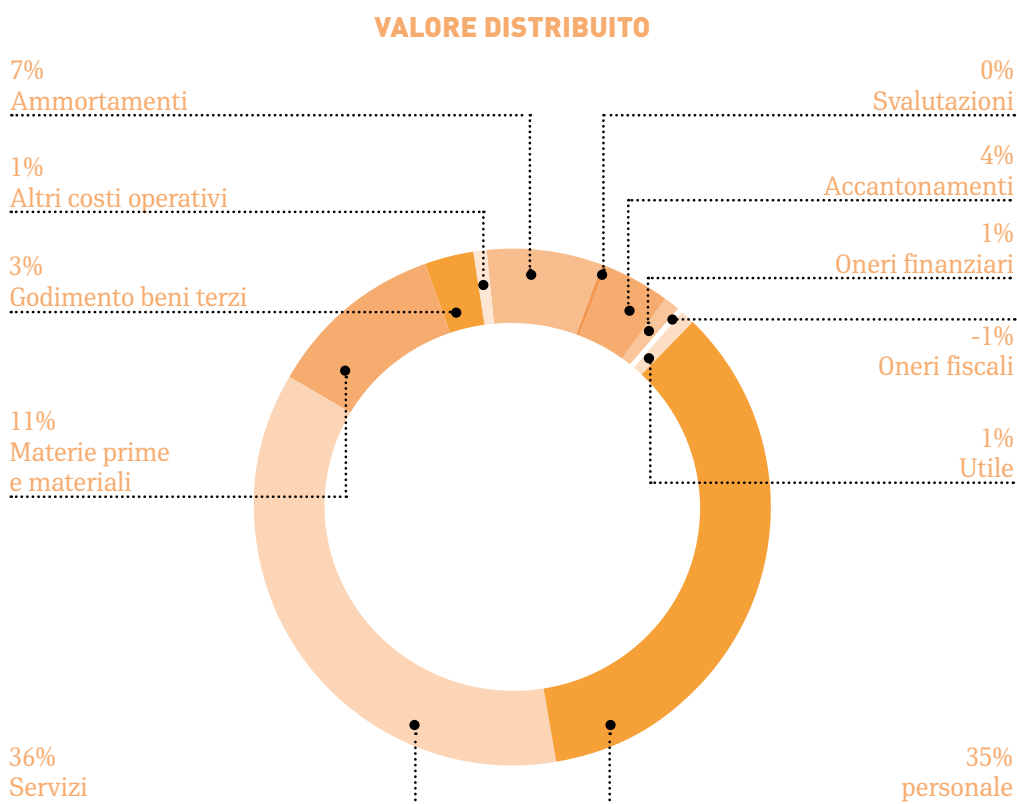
VALORE DISTRIBUITO

7%
Ammortamenti

1%
Altri costi operativi

3%
Godimento beni terzi

11%
Materie prime
e materiali

36%
Servizi

0%
Svalutazioni

4%
Accantonamenti

1%
Oneri finanziari

-1%
Oneri fiscali

1%
Utile

35%
personale